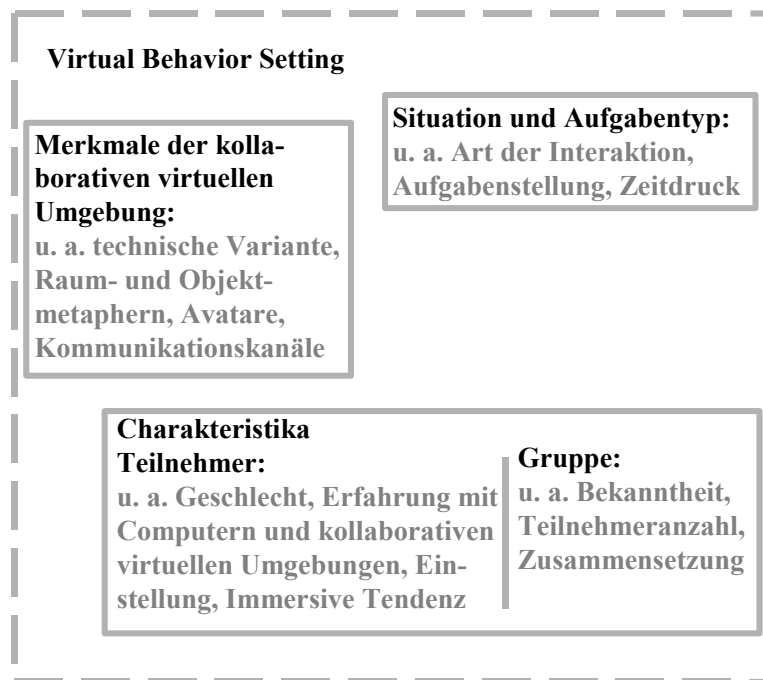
Virtual Behavior Setting

Merkmale der kollaborativen virtuellen Umgebung:
u. a. technische Variante, Raum- und Objektmetaphern, Avatare, Kommunikationskanäle

Situation und Aufgabentyp:
u. a. Art der Interaktion, Aufgabenstellung, Zeitdruck

Charakteristika
Teilnehmer:
u. a. Geschlecht, Erfahrung mit Computern und kollaborativen virtuellen Umgebungen, Einstellung, Immersive Tendenz

Gruppe:
u. a. Bekanntheit, Teilnehmeranzahl, Zusammensetzung